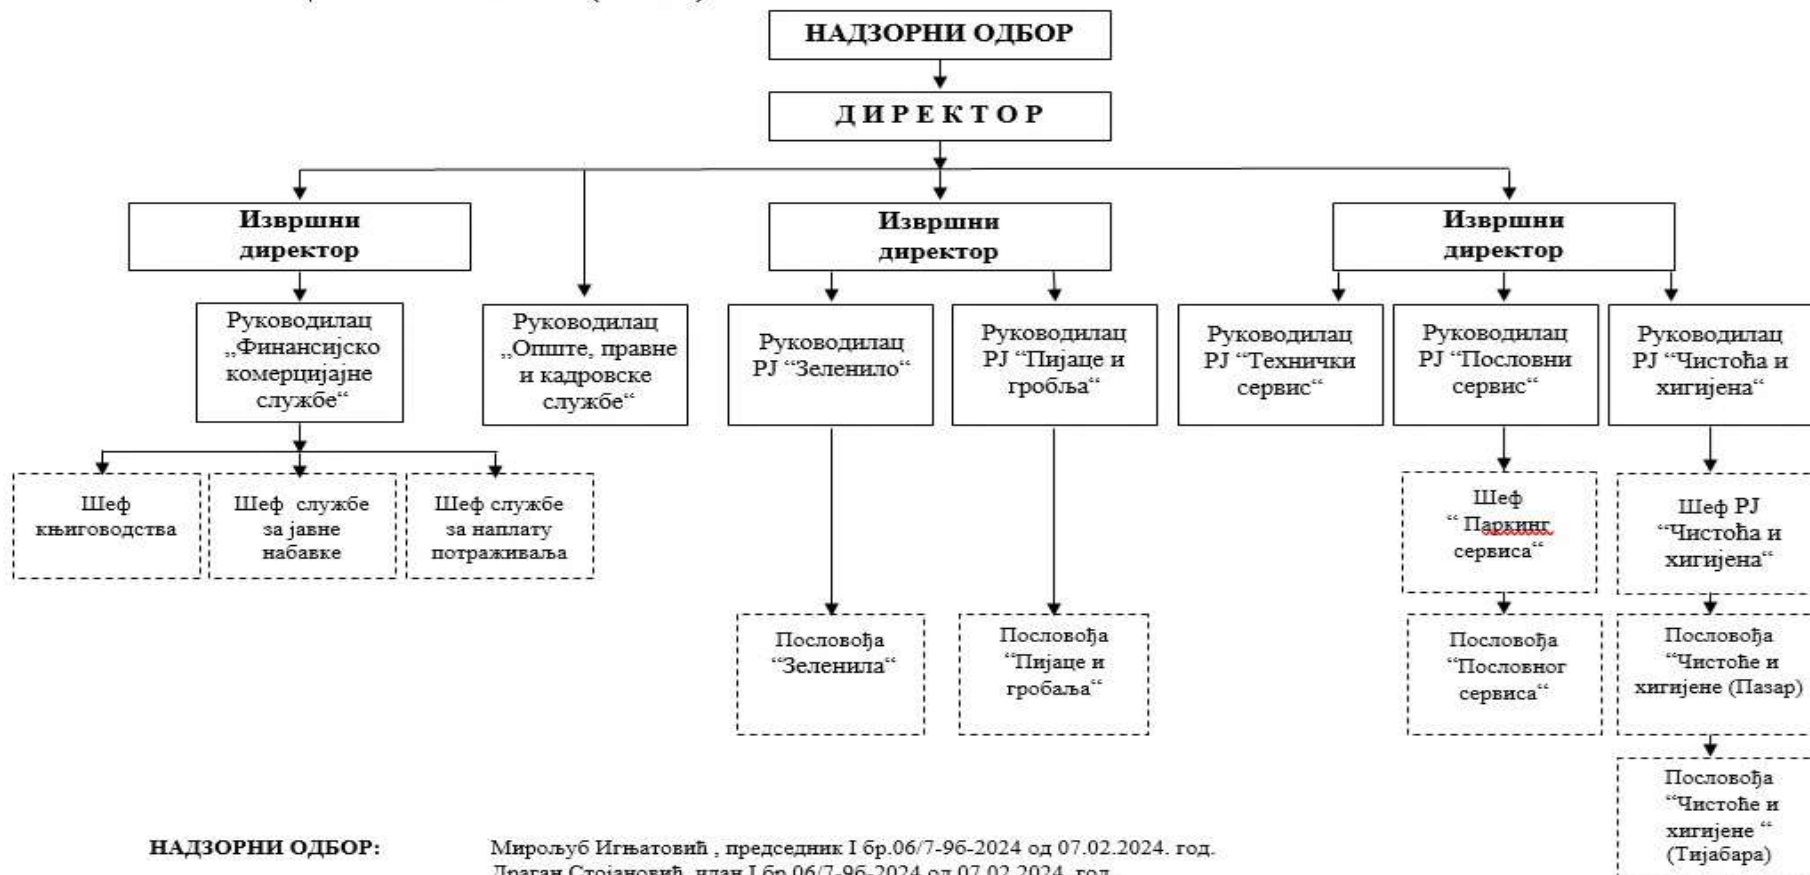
НАДЗОРНИ ОДБОР

ДИРЕКТОР

Извршни директор

Извршни директор

Извршни директор

Руководилац „Финансијско комерцијајне службе“

Руководилац „Опште, правне и кадровске службе“

Руководилац РЈ “Зеленило“

Руководилац РЈ “Пијаце и гробља“

Руководилац РЈ “Технички сервис“

Руководилац РЈ “Пословни сервис“

Руководилац РЈ “Чистоћа и хигијена“

Шеф књиговодства

Шеф службе за јавне набавке

Шеф службе за наплату потраживања

Шеф “ Паркинг сервиса“

Шеф РЈ “Чистоћа и хигијена“

Пословођа “Зеленила“

Пословођа “Пијаце и гробаља“

Пословођа “Пословног сервиса“

Пословођа “Чистоће и хигијене (Пазар)

Пословођа “Чистоће и хигијене “ (Тијабара)

НАДЗОРНИ ОДБОР: Мирољуб Игњатовић , председник I бр.06/7-96-2024 од 07.02.2024. год.
Драган Стојановић, члан I бр.06/7-96-2024 од 07.02.2024. год.